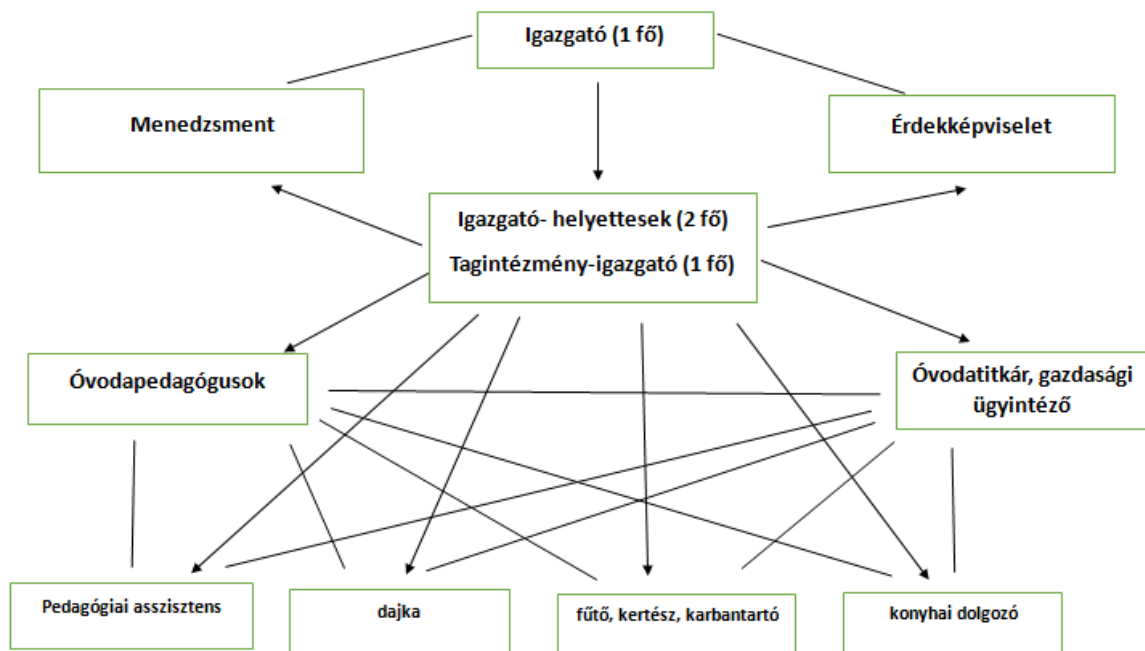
Igazgató (1 fő)

Menedzsment

Érdekképviselet

Igazgató- helyettesek (2 fő)

Tagintézmény-igazgató (1 fő)

Óvodapedagógusok

Óvodatitkár, gazdasági ügyintéző

Pedagógiai asszisztens

dajka

fűtő, kertész, karbantartó

konyhai dolgozó